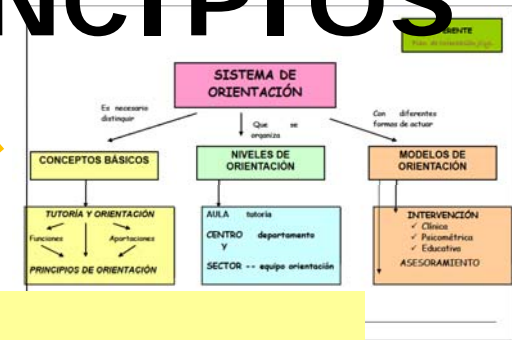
NCIPIOS

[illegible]ERENTE
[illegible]

SISTEMA DE ORIENTACIÓN

Es necesario distinguir

Que se organiza

Con diferentes formas de actuar

CONCEPTOS BÁSICOS

NIVELES DE ORIENTACIÓN

MODELOS DE ORIENTACIÓN

TUTORÍA Y ORIENTACIÓN

Funciones

Aportaciones

PRINCIPIOS DE ORIENTACIÓN

AULA tutoría

CENTRO departamento
Y

SECTOR -- equipo orientación

INTERVENCIÓN
✓ Clínica
✓ Psicométrica
✓ Educativa

ASESORAMIENTO